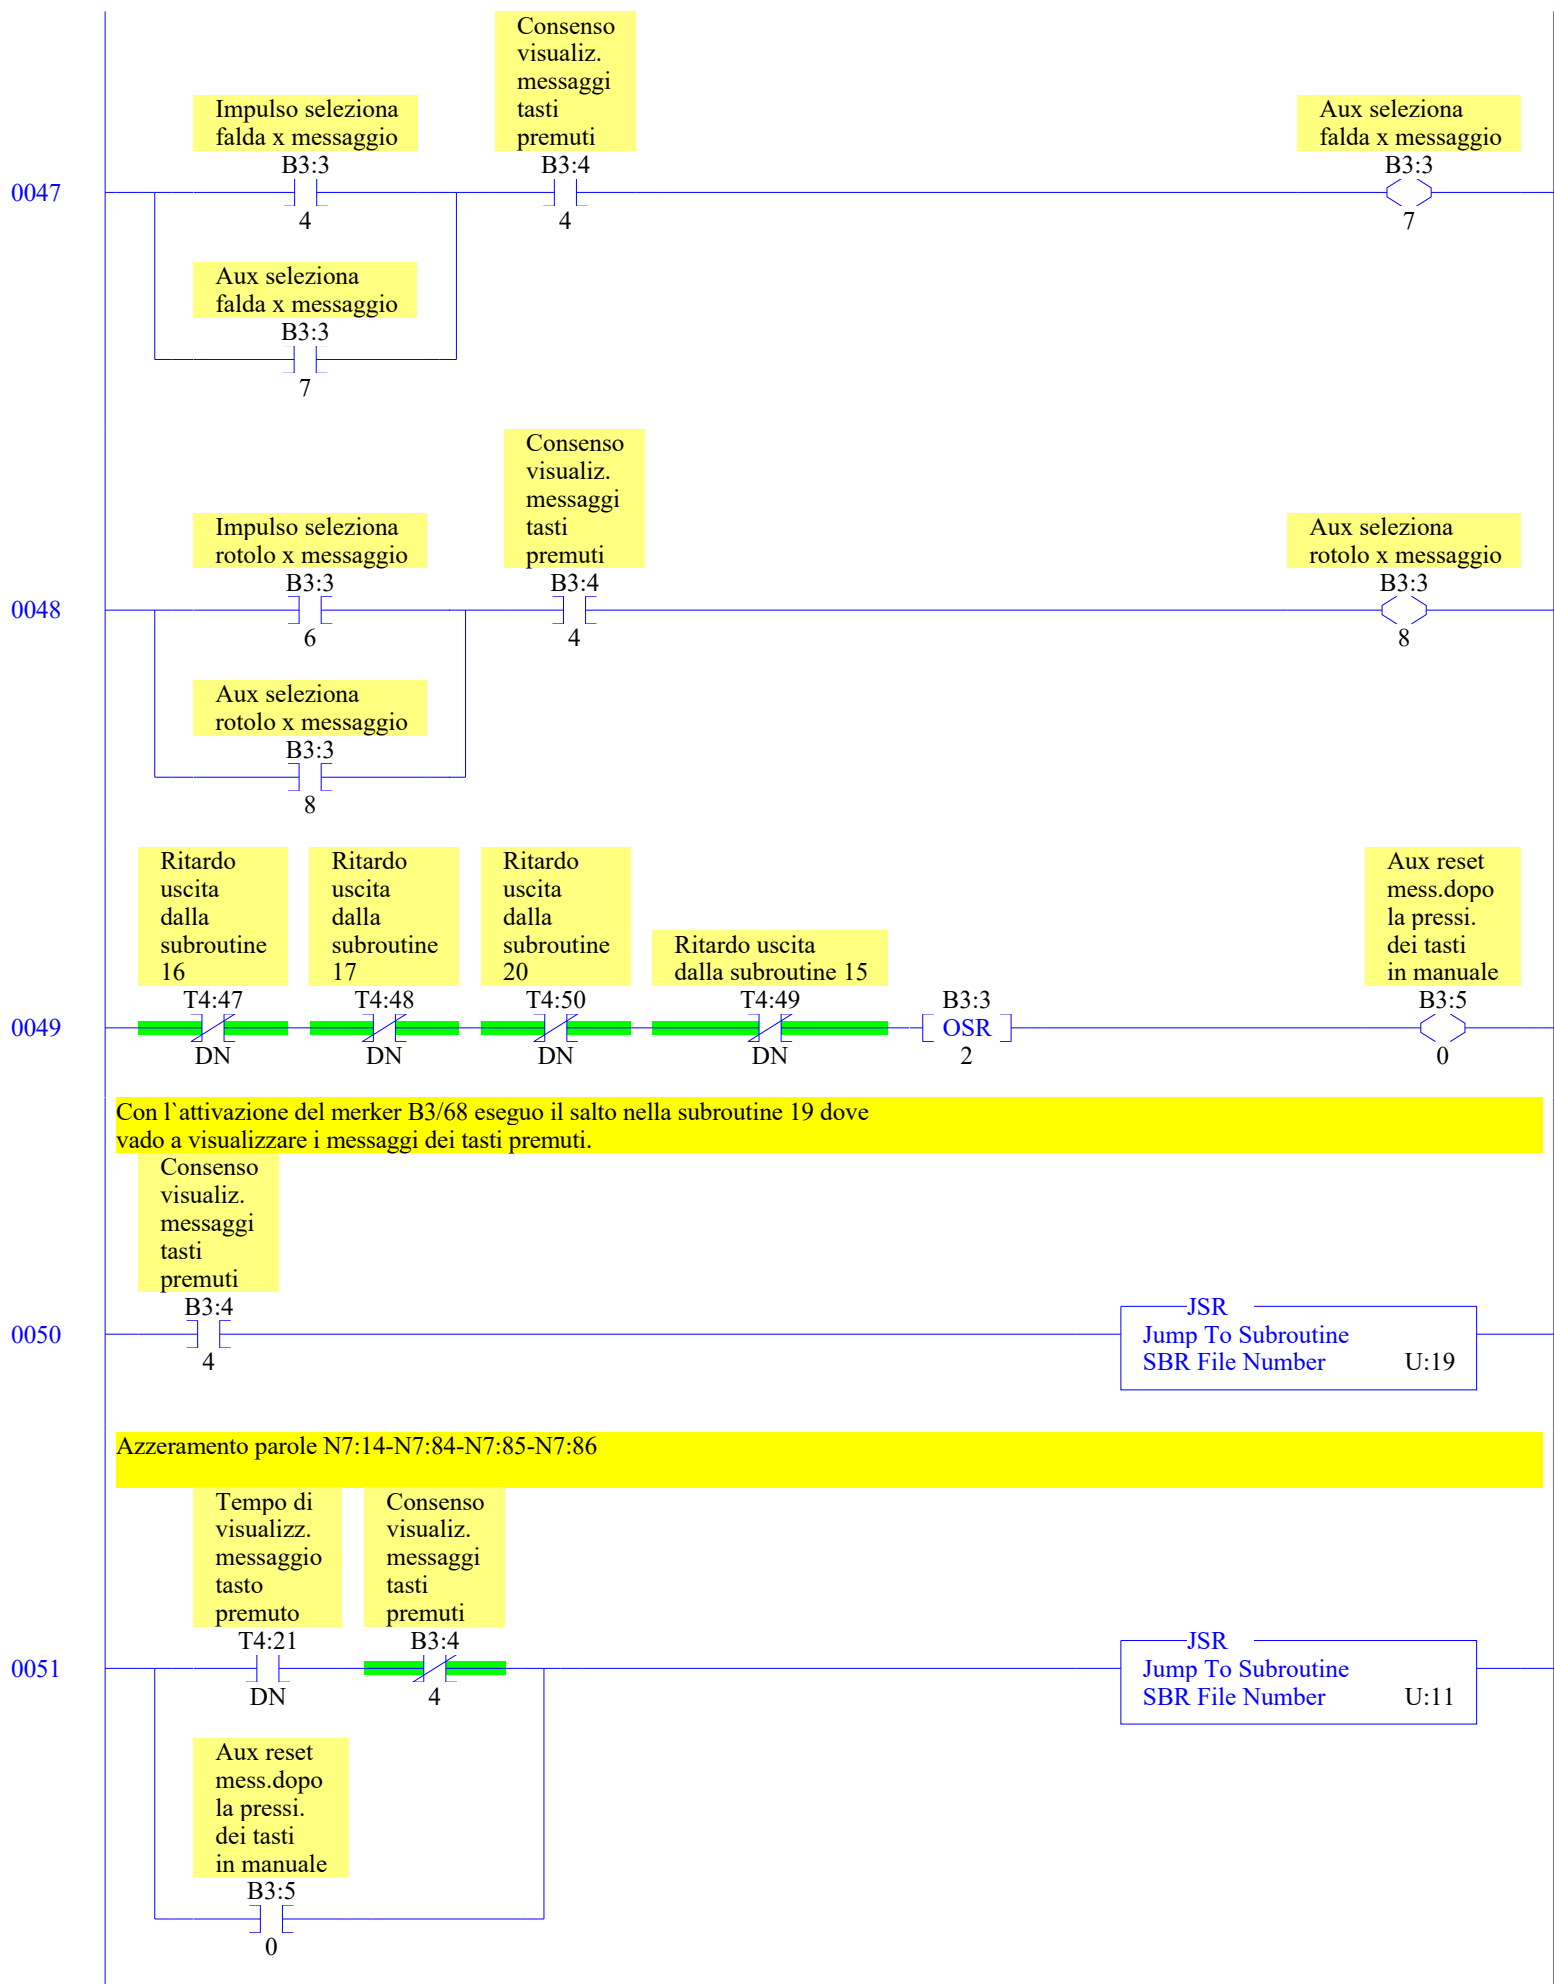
Consenso visualiz. messaggi tasti premuti

Impulso seleziona falda x messaggio
B3:3

Aux seleziona falda x messaggio
B3:3

0047

B3:3
4

B3:4
4

7

Aux seleziona falda x messaggio
B3:3
7

Consenso visualiz. messaggi tasti premuti

Impulso seleziona rotolo x messaggio
B3:3

Aux seleziona rotolo x messaggio
B3:3

0048

6

B3:4
4

8

Aux seleziona rotolo x messaggio
B3:3
8

Ritardo uscita dalla subroutine 16

Ritardo uscita dalla subroutine 17

Ritardo uscita dalla subroutine 20

Ritardo uscita dalla subroutine 15

Aux reset mess.dopo la pressi. dei tasti in manuale

0049

T4:47
DN

T4:48
DN

T4:50
DN

T4:49
DN

B3:3
OSR
2

B3:5
0

Con l`attivazione del merker B3/68 eseguo il salto nella subroutine 19 dove vado a visualizzare i messaggi dei tasti premuti.

Consenso visualiz. messaggi tasti premuti
B3:4

0050

4

JSR
Jump To Subroutine
SBR File Number U:19

Azzeramento parole N7:14-N7:84-N7:85-N7:86

Tempo di visualizz. messaggio tasto premuto

Consenso visualiz. messaggi tasti premuti

0051

T4:21
DN

B3:4
4

JSR
Jump To Subroutine
SBR File Number U:11

Aux reset mess.dopo la pressi. dei tasti in manuale
B3:5
0